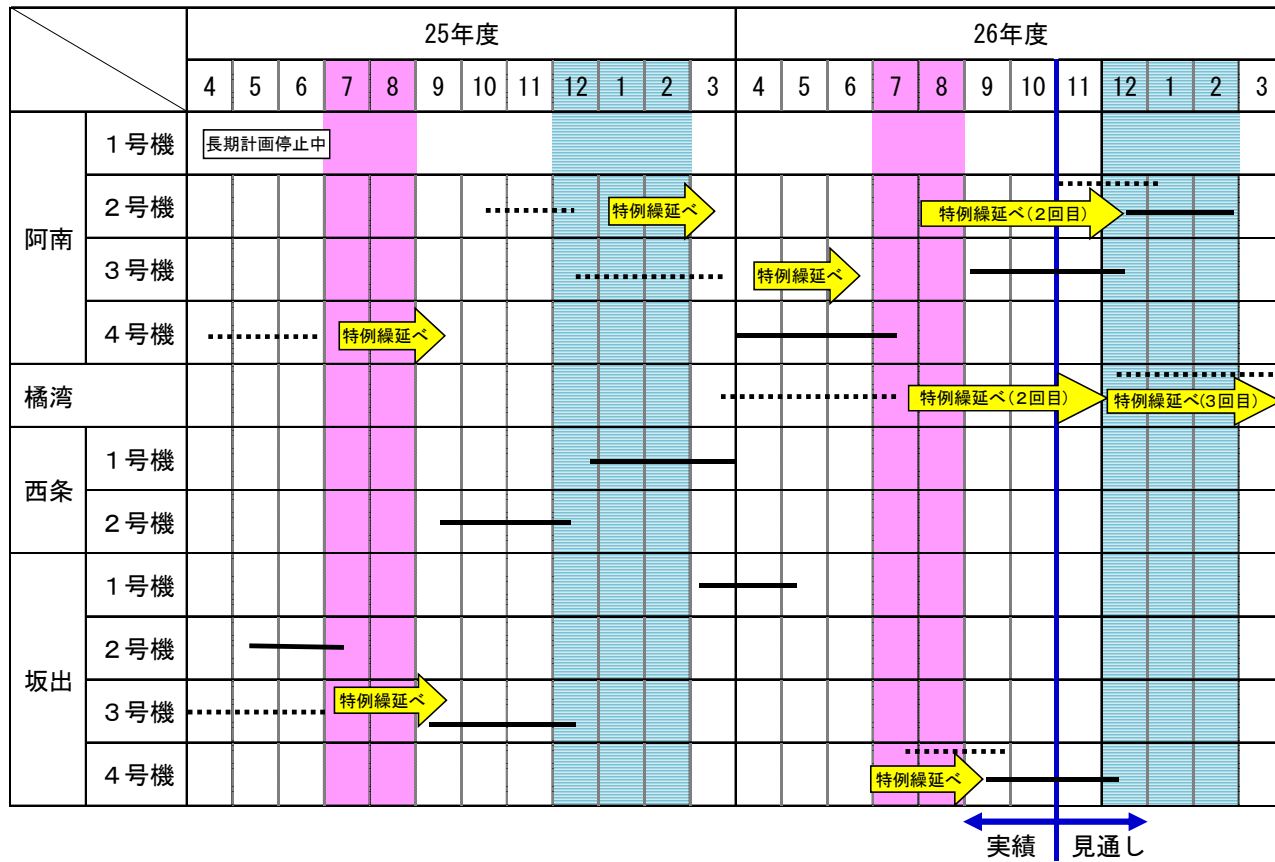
| | | 25年度 | | | | | | | | | | | | 26年度 | | | | | | | | | | | |
|---|---|---|---|---|---|---|---|---|---|---|---|---|---|---|---|---|---|---|---|---|---|---|---|---|---|
| | | 4 | 5 | 6 | 7 | 8 | 9 | 10 | 11 | 12 | 1 | 2 | 3 | 4 | 5 | 6 | 7 | 8 | 9 | 10 | 11 | 12 | 1 | 2 | 3 |
| 阿南 | 1号機 | 長期計画停止中 | | | | | | | | | | | | | | | | | | | | | | | |
| | 2号機 | | | | | | | | | | 特例繰延べ | | | | | | | 特例繰延べ(2回目) | | | | | | | |
| | 3号機 | | | | | | | | | | | | | 特例繰延べ | | | | | | | | | | | |
| | 4号機 | | | | 特例繰延べ | | | | | | | | | | | | | | | | | | | | |
| 橘湾 | | | | | | | | | | | | | | | | | | 特例繰延べ(2回目) | | | | 特例繰延べ(3回目) | | | |
| 西条 | 1号機 | | | | | | | | | | | | | | | | | | | | | | | | |
| | 2号機 | | | | | | | | | | | | | | | | | | | | | | | | |
| 坂出 | 1号機 | | | | | | | | | | | | | | | | | | | | | | | | |
| | 2号機 | | | | | | | | | | | | | | | | | | | | | | | | |
| | 3号機 | | | | 特例繰延べ | | | | | | | | | | | | | | | | | | | | |
| | 4号機 | | | | | | | | | | | | | | | | 特例繰延べ | | | | | | | | |

実績 見通し